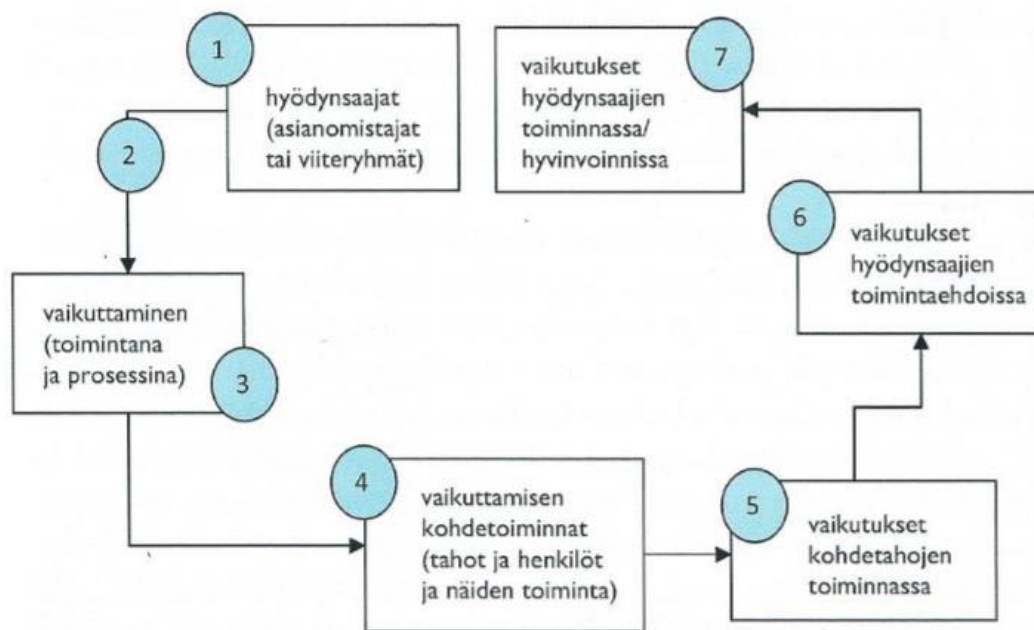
1
hyödynsaajat (asianomistajat tai viiteryhmät)

2

vaikuttaminen (toimintana ja prosessina)

3

4
vaikuttamisen kohdetoiminnat (tahot ja henkilöt ja näiden toiminta)

5
vaikutukset kohdetahojen toiminnassa

6
vaikutukset hyödynsaajien toimintaehdoissa

7
vaikutukset hyödynsaajien toiminnassa/ hyvinvoinnissa